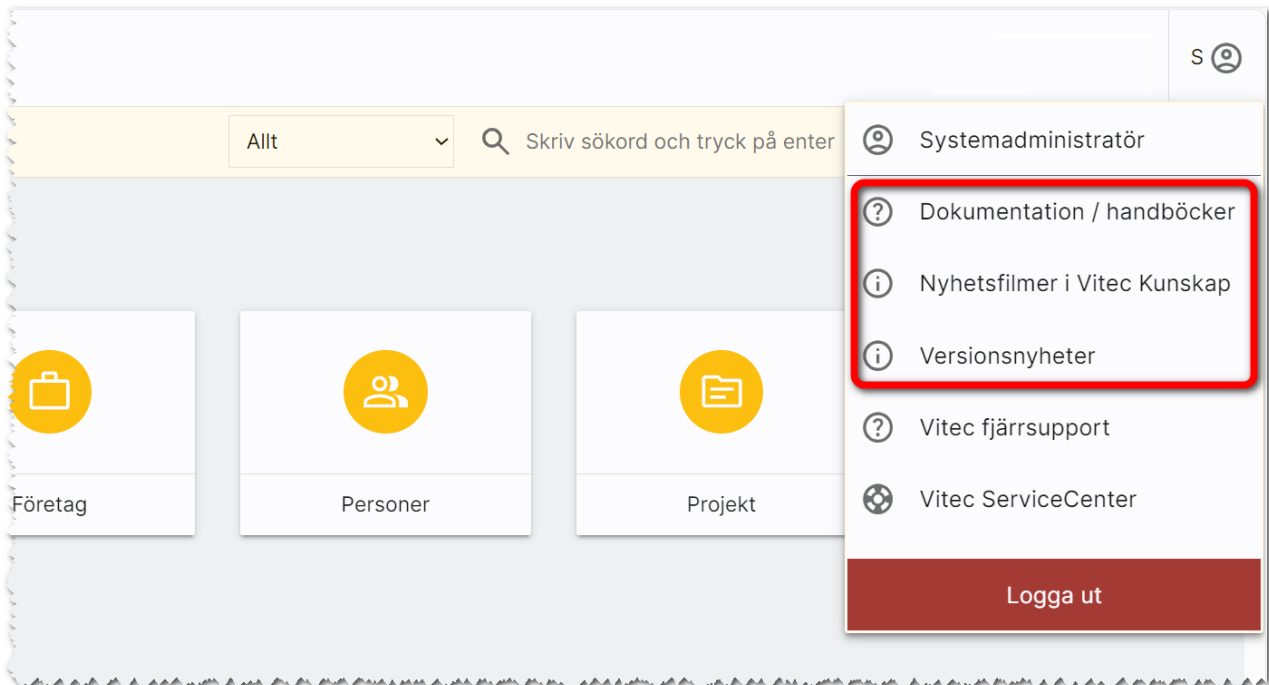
S

Allt

Skriv sökord och tryck på enter

Systemadministratör

Dokumentation / handböcker

Nyhetsfilmer i Vitec Kunskap

Versionsnyheter

Vitec fjärrsupport

Vitec ServiceCenter

Logga ut

Företag

Personer

Projekt